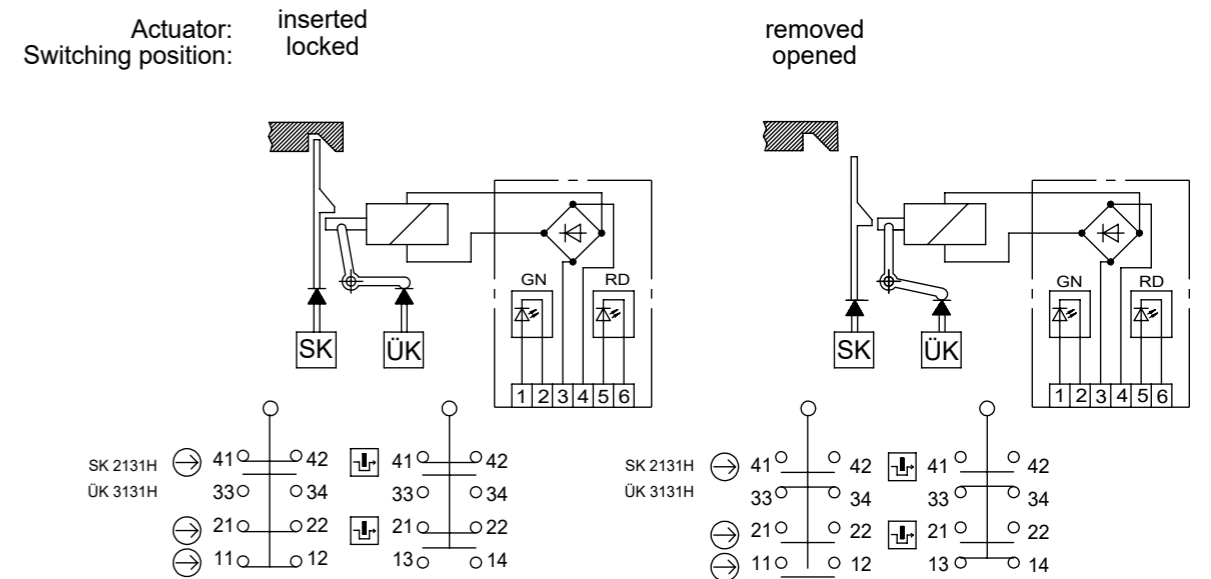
Actuator: inserted
Switching position: locked

removed
opened

GN RD

SK ÜK

1 2 3 4 5 6

GN RD

SK ÜK

1 2 3 4 5 6

SK 2131H 41 42 41 42
ÜK 3131H 33 34 33 34
21 22 21 22
11 12 13 14

SK 2131H 41 42 41 42
ÜK 3131H 33 34 33 34
21 22 21 22
11 12 13 14